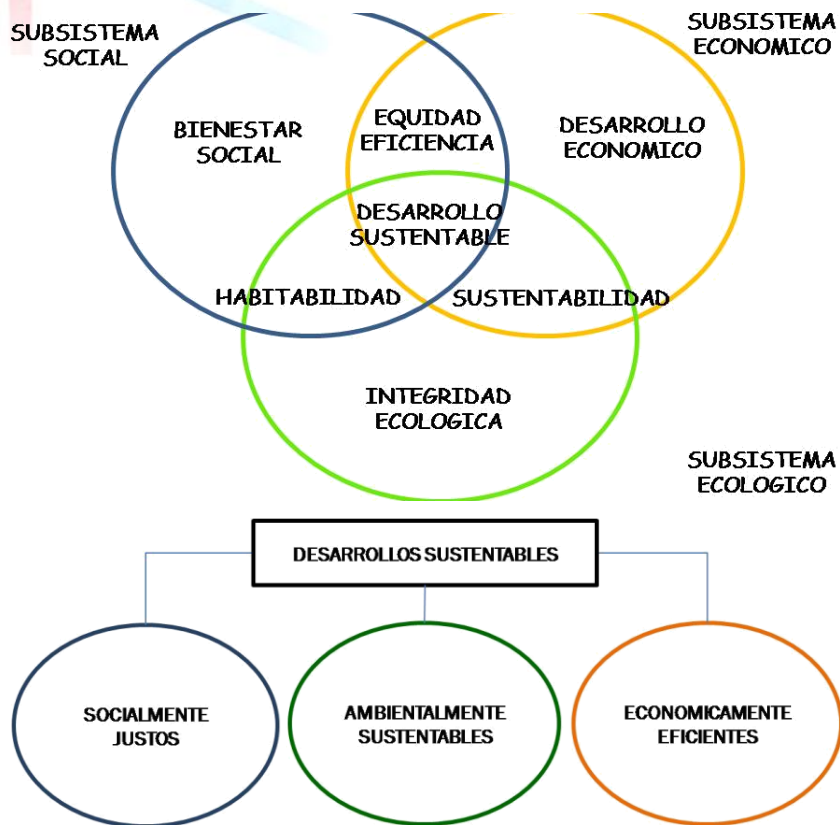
SUBSISTEMA SOCIAL

SUBSISTEMA ECONOMICO

BIENESTAR SOCIAL

EQUIDAD EFICIENCIA

DESARROLLO ECONOMICO

DESARROLLO SUSTENTABLE

HABITABILIDAD

SUSTENTABILIDAD

INTEGRIDAD ECOLOGICA

SUBSISTEMA ECOLOGICO

DESARROLLOS SUSTENTABLES

SOCIALMENTE JUSTOS

AMBIENTALMENTE SUSTENTABLES

ECONOMICAMENTE EFICIENTES